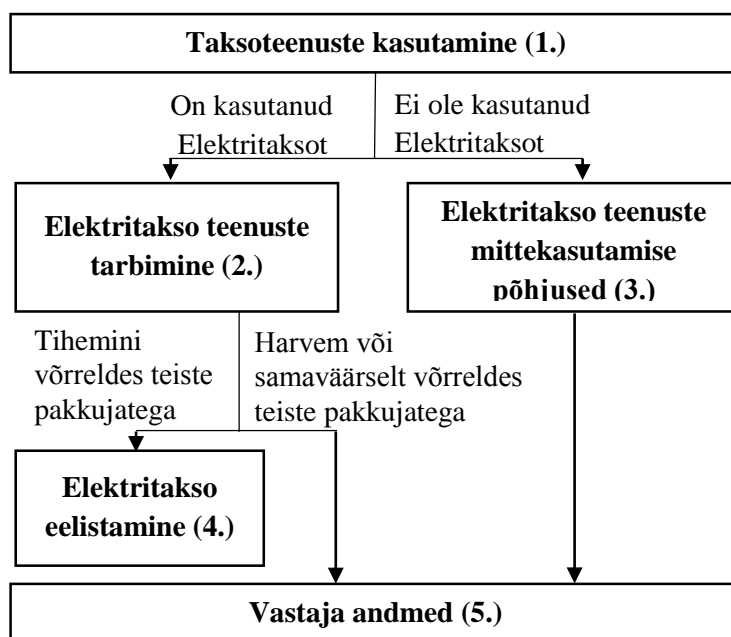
Taksoteenuste kasutamine (1.)

On kasutanud Elektritaksot

Ei ole kasutanud Elektritaksot

Elektritakso teenuste tarbimine (2.)

Elektritakso teenuste mittekasutamise põhjused (3.)

Tihemini võrreldes teiste pakkujatega

Harvem või samaväärselt võrreldes teiste pakkujatega

Elektritakso eelistamine (4.)

Vastaja andmed (5.)